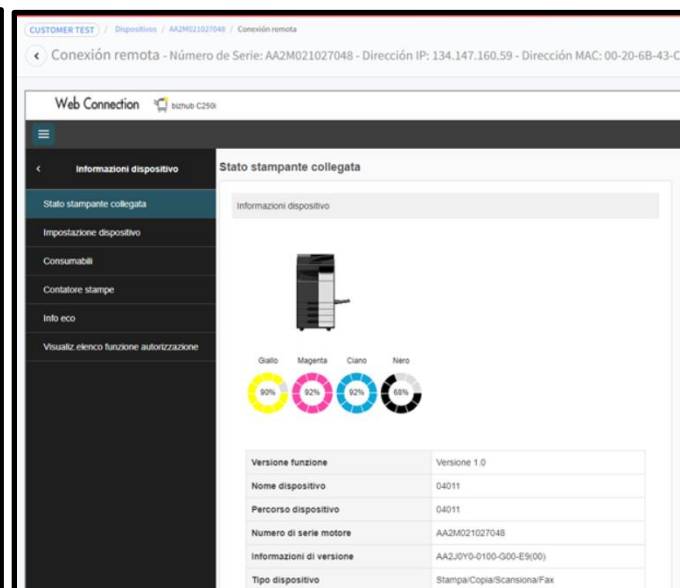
CUSTOMER TEST / Dispositivos / AA2M021027048 / Conexión remota

Conexión remota - Número de Serie: AA2M021027048 - Dirección IP: 134.147.160.59 - Dirección MAC: 00-20-6B-43-C

Web Connection bizhub C250i

Informazioni dispositivo

Stato stampante collegata

Impostazione dispositivo

Consumabili

Contatore stampe

Info eco

Visualiz elenco funzione autorizzazione

Stato stampante collegata

Informazioni dispositivo

Giallo Magenta Ciano Nero

90% 92% 92% 68%

| Versione funzione | Versione 1.0 |
|---|---|
| Nome dispositivo | 04011 |
| Percorso dispositivo | 04011 |
| Numero di serie motore | AA2M021027048 |
| Informazioni di versione | AA2J0Y0-0100-G00-E9(00) |
| Tipo dispositivo | Stampa/Copia/Scansiona/Fax |